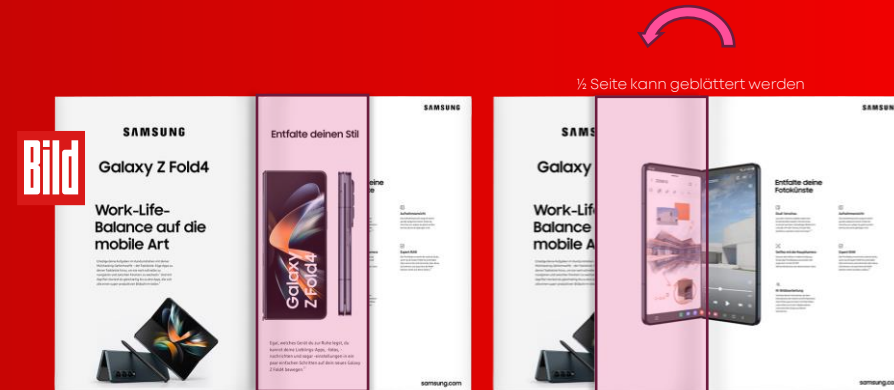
½ Seite kann geblättert werden

Bild

SAMSUNG

Galaxy Z Fold4

Work-Life-Balance auf die mobile Art

Entfalte deinen Stil

Galaxy Z Fold4

SAMSUNG

samsung.com

SAMSUNG

Work-Life-Balance auf die mobile Art

SAMSUNG

Entfalte deine Fotokünste